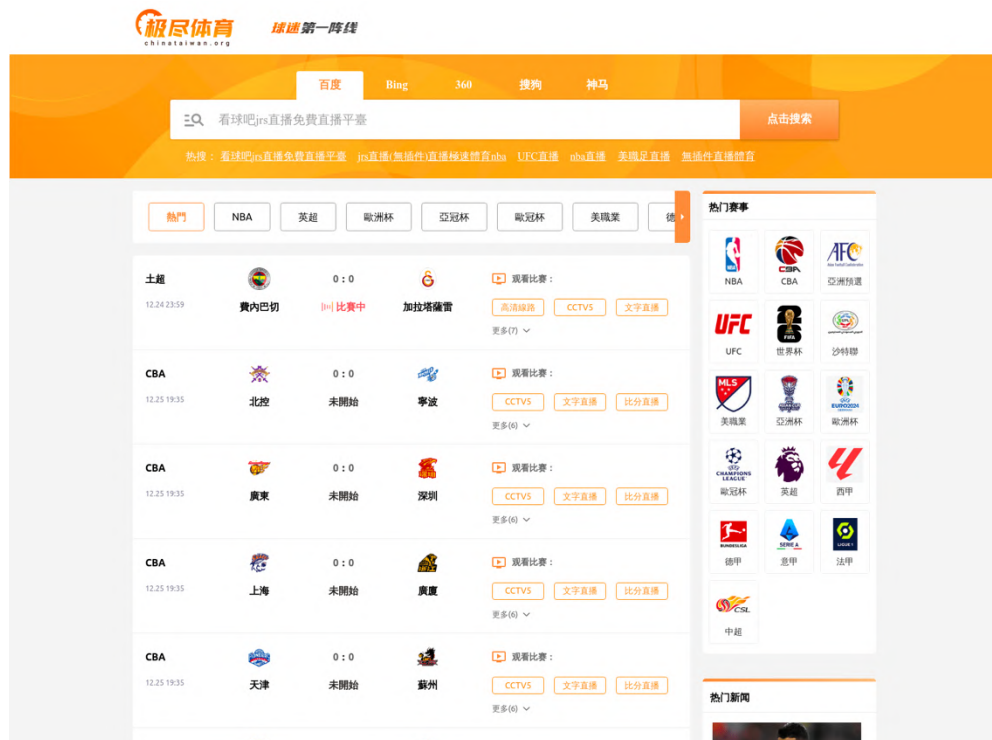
极尽体育
chinataiwan.org
球迷第一阵线

百度 Bing 360 搜狗 神马

看球吧jrs直播免費直播平臺
点击搜索

热搜： 看球吧jrs直播免費直播平臺 jrs直播(無插件)直播極速體育nba UFC直播 nba直播 美職足直播 無插件直播體育

熱門 NBA 英超 歐洲杯 亞冠杯 歐冠杯 美職業 德

土超
12.24 23:59
費內巴切 0 : 0 比賽中 加拉塔薩雷
觀看比賽：
高清線路 CCTV5 文字直播
更多(7)

CBA
12.25 19:35
北控 0 : 0 未開始 寧波
觀看比賽：
CCTV5 文字直播 比分直播
更多(6)

CBA
12.25 19:35
廣東 0 : 0 未開始 深圳
觀看比賽：
CCTV5 文字直播 比分直播
更多(6)

CBA
12.25 19:35
上海 0 : 0 未開始 廣廈
觀看比賽：
CCTV5 文字直播 比分直播
更多(6)

CBA
12.25 19:35
天津 0 : 0 未開始 薊州
觀看比賽：
CCTV5 文字直播 比分直播
更多(6)

热门赛事
NBA
CBA
亞洲預選
UFC
世界杯
沙特聯
美職業
亞洲杯
歐洲杯
歐冠杯
英超
西甲
德甲
意甲
法甲
中超

热门新闻